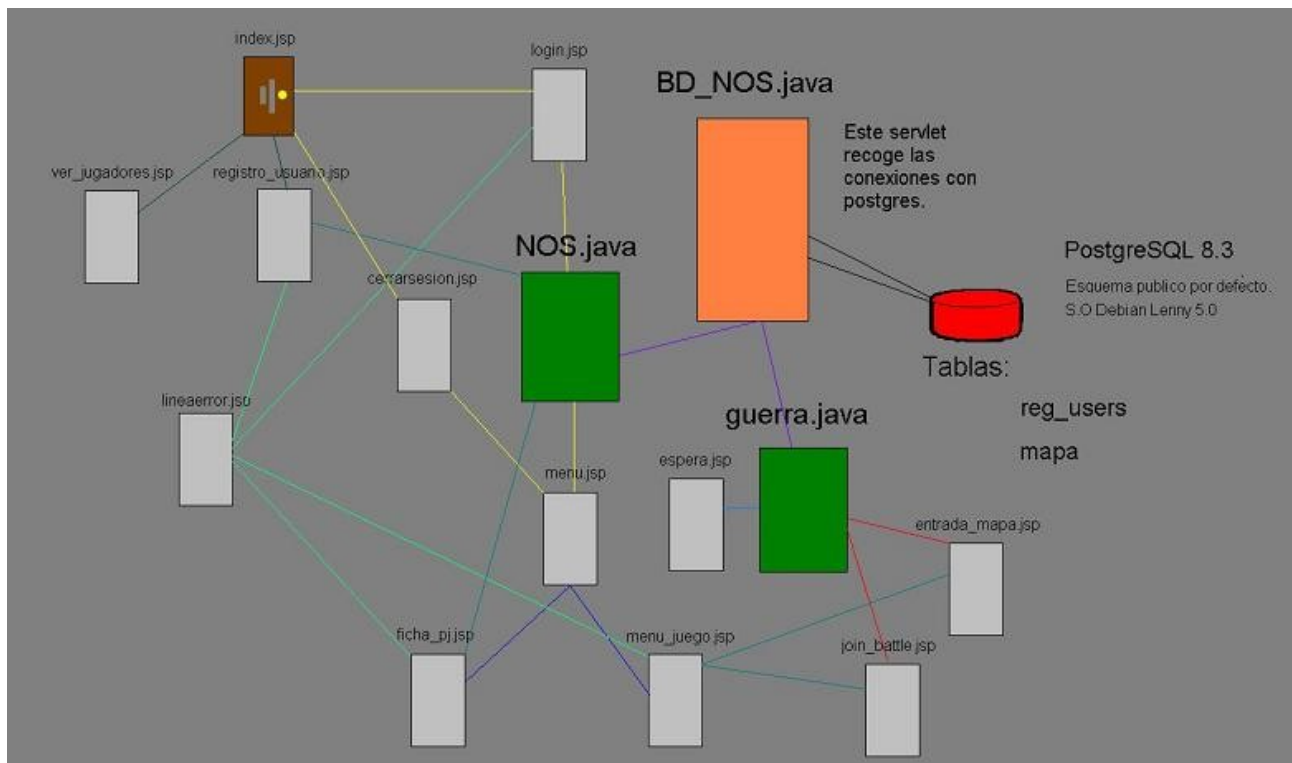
index.jsp

login.jsp

BD_NOS.java

Este servlet recoge las conexiones con postgres.

ver_jugadores.jsp

registro_usuario.jsp

NOS.java

PostgreSQL 8.3

Esquema publico por defecto. S.O Debian Lenny 5.0

cerrarsesion.jsp

Tablas:

reg_users

mapa

lineaerror.jsp

guerra.java

espera.jsp

menu.jsp

entrada_mapa.jsp

join_battle.jsp

ficha_pj.jsp

menu_juego.jsp